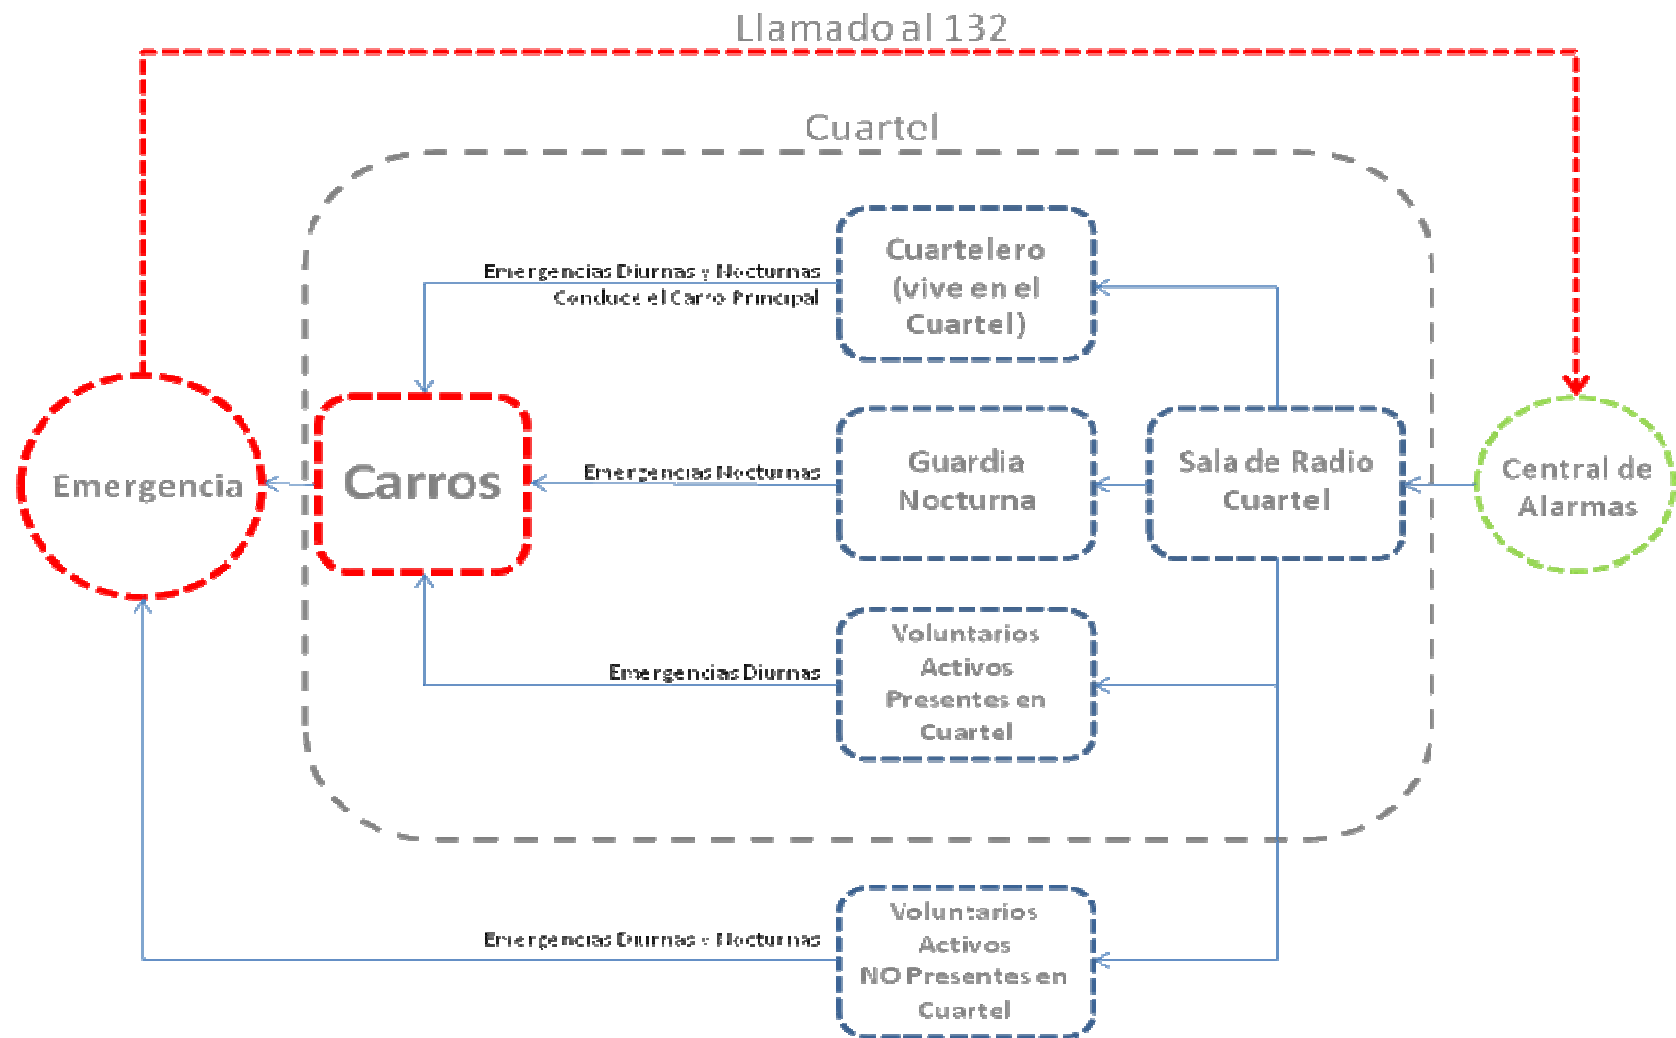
Llamado al 132

Cuartel

Emergencias Diurnas y Nocturnas
Conduce el Carro Principal

Cuartelero (vive en el Cuartel)

Emergencia

Carros

Emergencias Nocturnas

Guardia Nocturna

Sala de Radio Cuartel

Central de Alarmas

Voluntarios Activos Presentes en Cuartel

Emergencias Diurnas

Emergencias Diurnas y Nocturnas

Voluntarios Activos NO Presentes en Cuartel